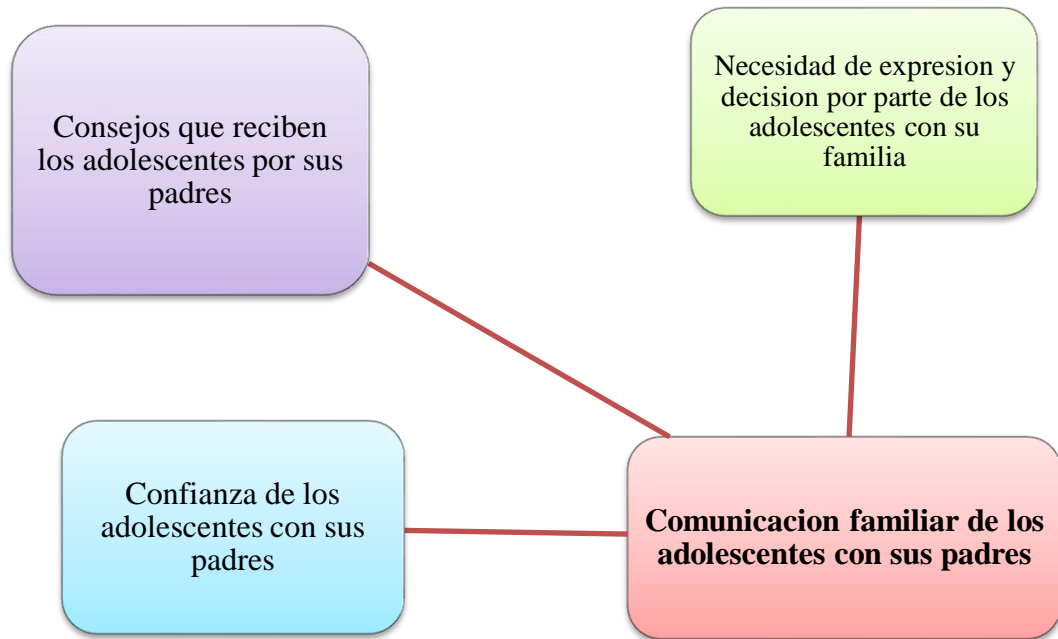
Consejos que reciben los adolescentes por sus padres

Necesidad de expresion y decision por parte de los adolescentes con su familia

Confianza de los adolescentes con sus padres

**Comunicacion familiar de los adolescentes con sus padres**